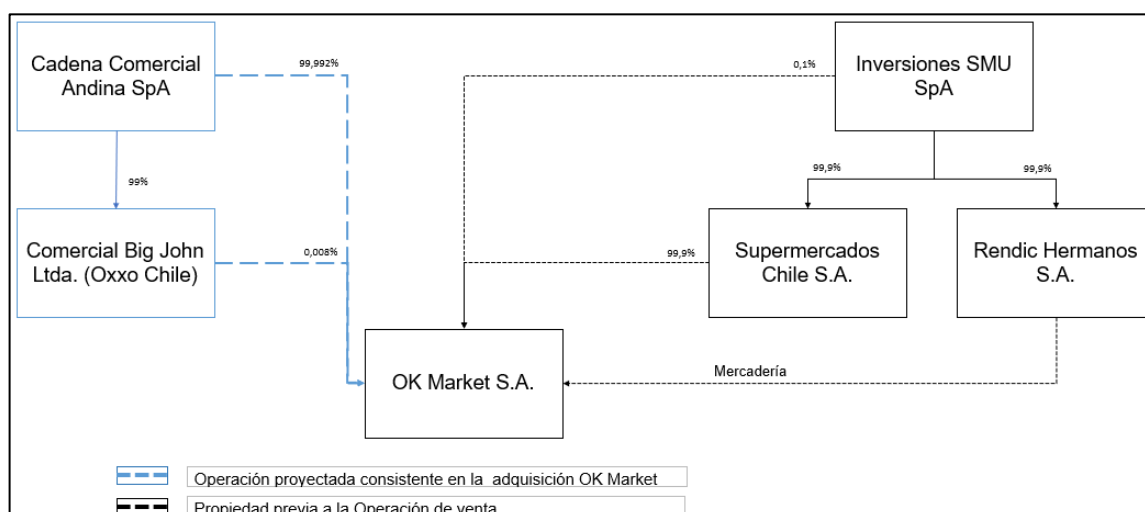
Cadena Comercial Andina SpA

99,992%

0,1%

Inversiones SMU SpA

99%

99,9%

99,9%

Comercial Big John Ltda. (Oxxo Chile)

0,008%

99,9%

Supermercados Chile S.A.

Rendic Hermanos S.A.

OK Market S.A.

Mercadería

Operación proyectada consistente en la adquisición OK Market

Propiedad previa a la Operación de venta